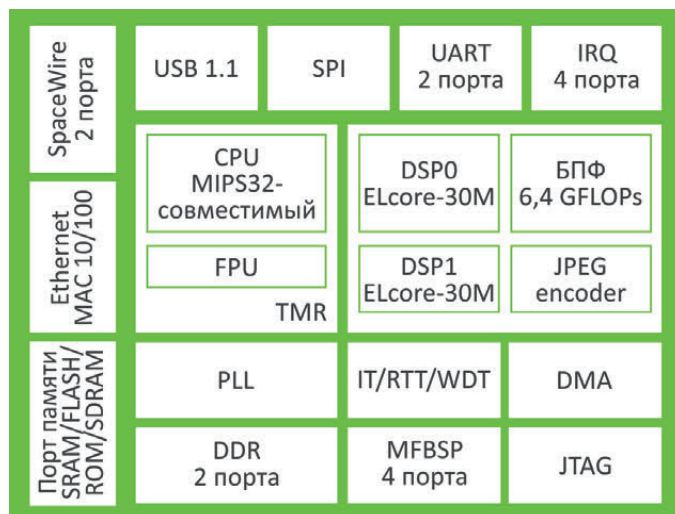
SpaceWire 2 порта

USB 1.1

SPI

UART 2 порта

IRQ 4 порта

Ethernet MAC 10/100

CPU MIPS32-совместимый

FPU

TMR

DSP0 ELcore-30M

БПФ 6,4 GFLOPs

DSP1 ELcore-30M

JPEG encoder

Порт памяти SRAM/FLASH/ROM/SDRAM

PLL

IT/RTT/WDT

DMA

DDR 2 порта

MFBSP 4 порта

JTAG